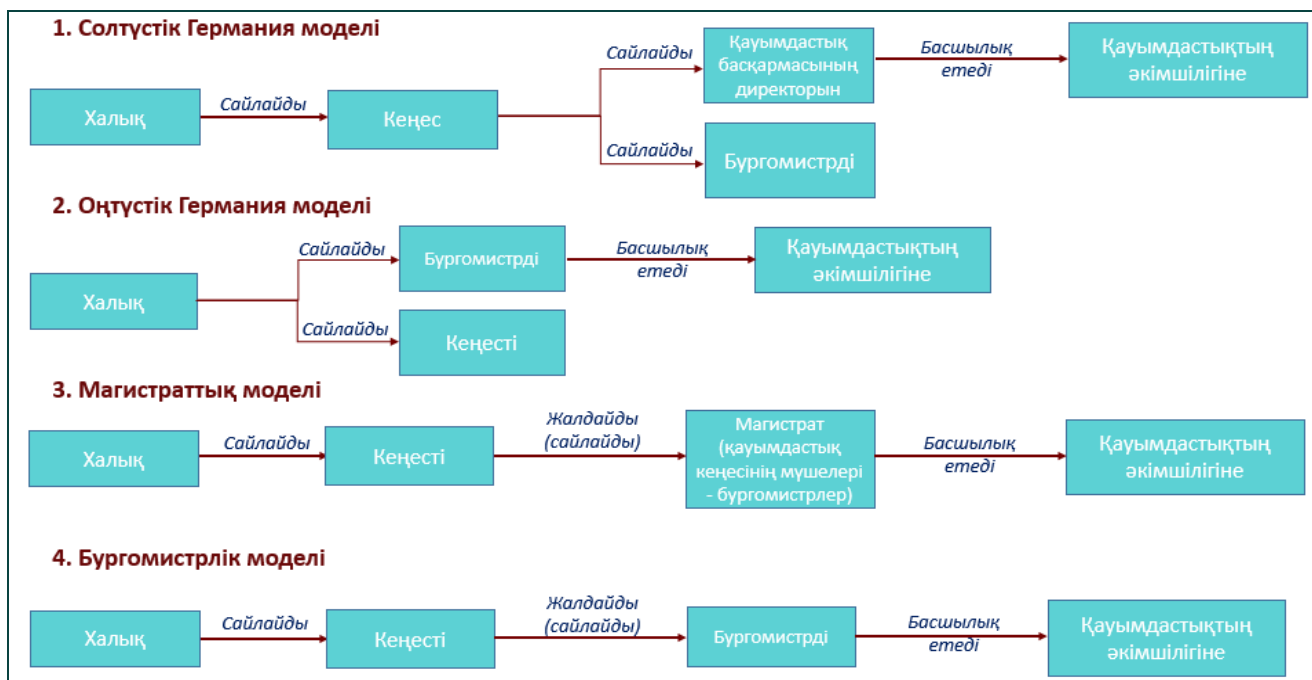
1. Солтүстік Германия моделі

Халық
Сайлайды
Кеңес
Сайлайды
Қауымдастық басқармасының директорын
Басшылық етеді
Қауымдастықтың әкімшілігіне
Сайлайды
Бургомистрді

2. Оңтүстік Германия моделі

Халық
Сайлайды
Бургомистрді
Басшылық етеді
Қауымдастықтың әкімшілігіне
Сайлайды
Кеңесті

3. Магистраттық моделі

Халық
Сайлайды
Кеңесті
Жалдайды (сайлайды)
Магистрат (қауымдастық кеңесінің мүшелері - бургомистрлер)
Басшылық етеді
Қауымдастықтың әкімшілігіне

4. Бургомистрлік моделі

Халық
Сайлайды
Кеңесті
Жалдайды (сайлайды)
Бургомистрді
Басшылық етеді
Қауымдастықтың әкімшілігіне